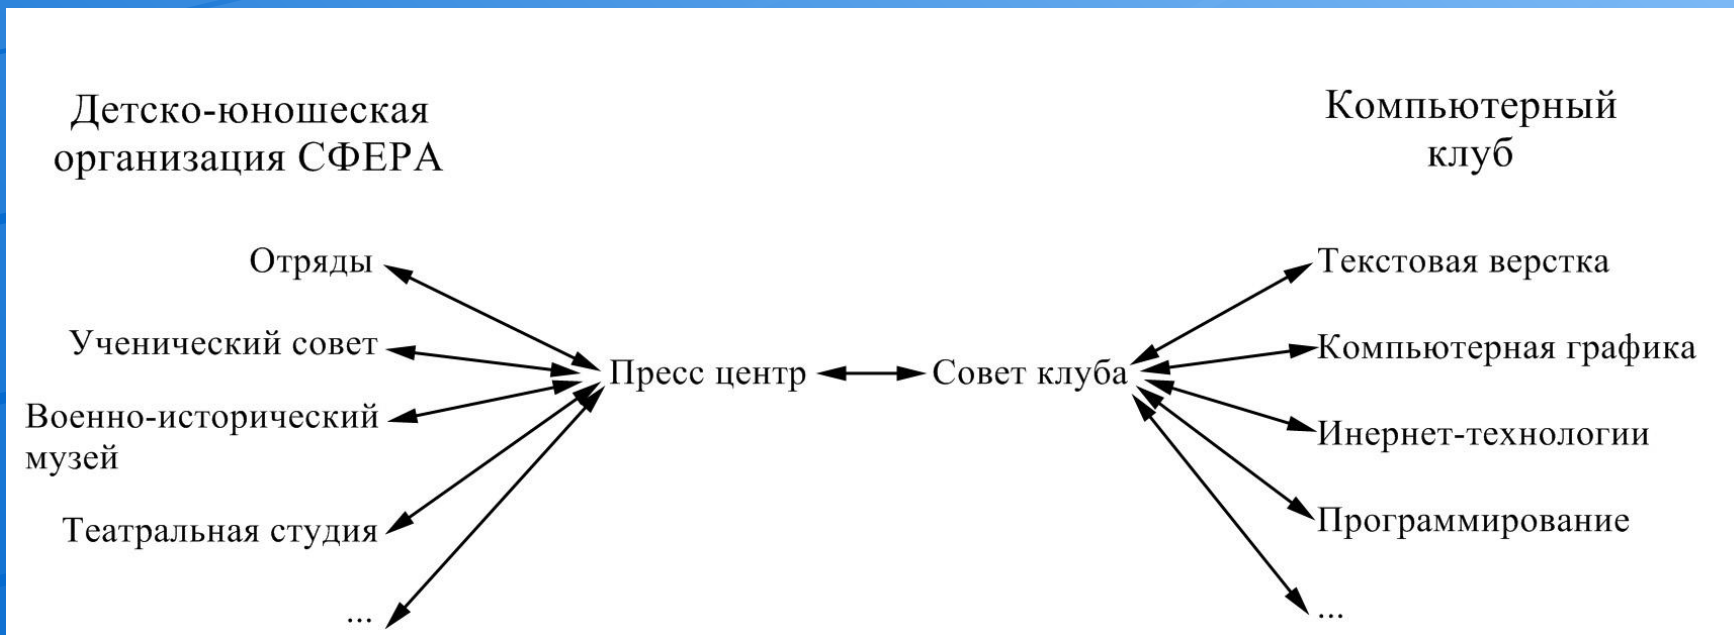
Детско-юношеская организация СФЕРА

Компьютерный клуб

Отряды

Ученический совет

Военно-исторический музей

Театральная студия

...

Пресс центр

Совет клуба

Текстовая верстка

Компьютерная графика

Инернет-технологии

Программирование

...